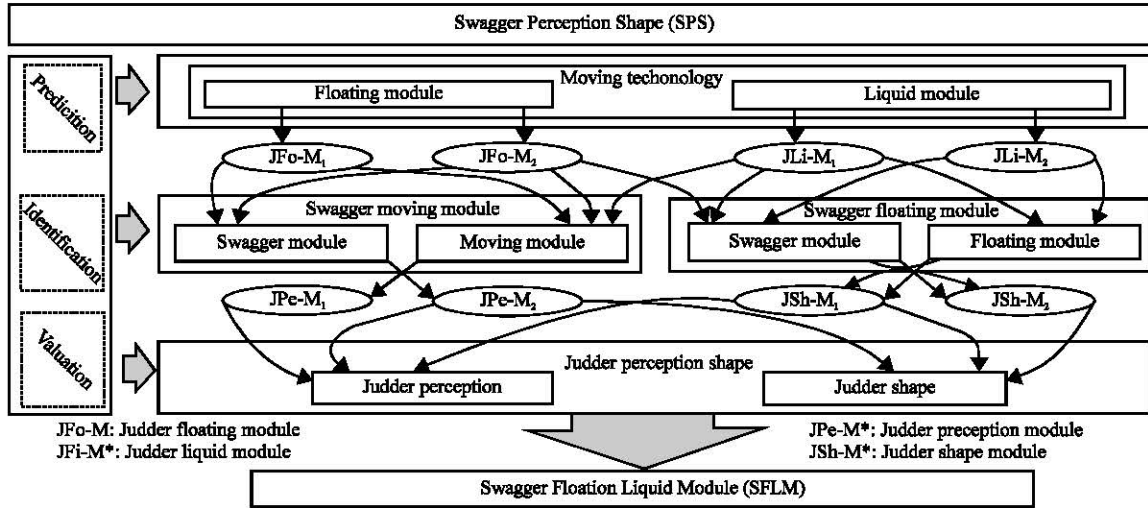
Swagger Perception Shape (SPS)

Predicition

Moving techonology

Floating module

Liquid module

JFo-M$_1$

JFo-M$_2$

JLi-M$_1$

JLi-M$_2$

Identification

Swagger moving module

Swagger module

Moving module

Swagger floating module

Swagger module

Floating module

JPe-M$_1$

JPe-M$_2$

JSh-M$_1$

JSh-M$_2$

Valuation

Judder perception shape

Judder perception

Judder shape

JFo-M: Judder floating module
JFi-M*: Judder liquid module

JPe-M*: Judder preception module
JSh-M*: Judder shape module

Swagger Floation Liquid Module (SFLM)